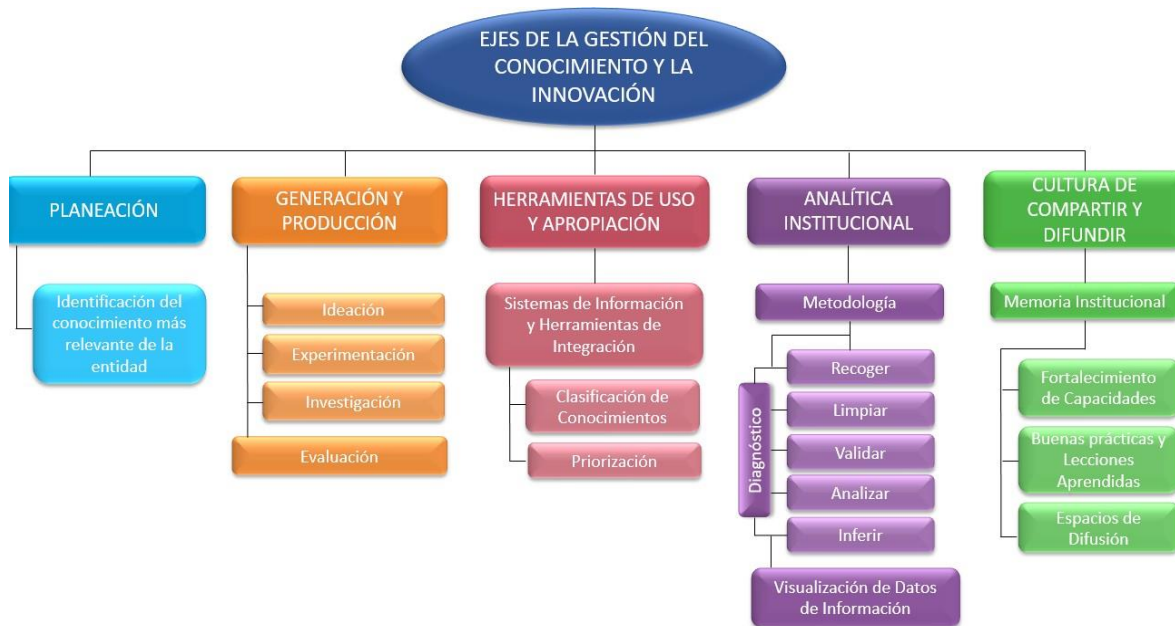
EJES DE LA GESTIÓN DEL CONOCIMIENTO Y LA INNOVACIÓN

PLANEACIÓN

Identificación del conocimiento más relevante de la entidad

GENERACIÓN Y PRODUCCIÓN

Ideación

Experimentación

Investigación

Evaluación

HERRAMIENTAS DE USO Y APROPIACIÓN

Sistemas de Información y Herramientas de Integración

Clasificación de Conocimientos

Priorización

ANALÍTICA INSTITUCIONAL

Metodología

Diagnóstico

Recoger

Limpiar

Validar

Analizar

Inferir

Visualización de Datos de Información

CULTURA DE COMPARTIR Y DIFUNDIR

Memoria Institucional

Fortalecimiento de Capacidades

Buenas prácticas y Lecciones Aprendidas

Espacios de Difusión